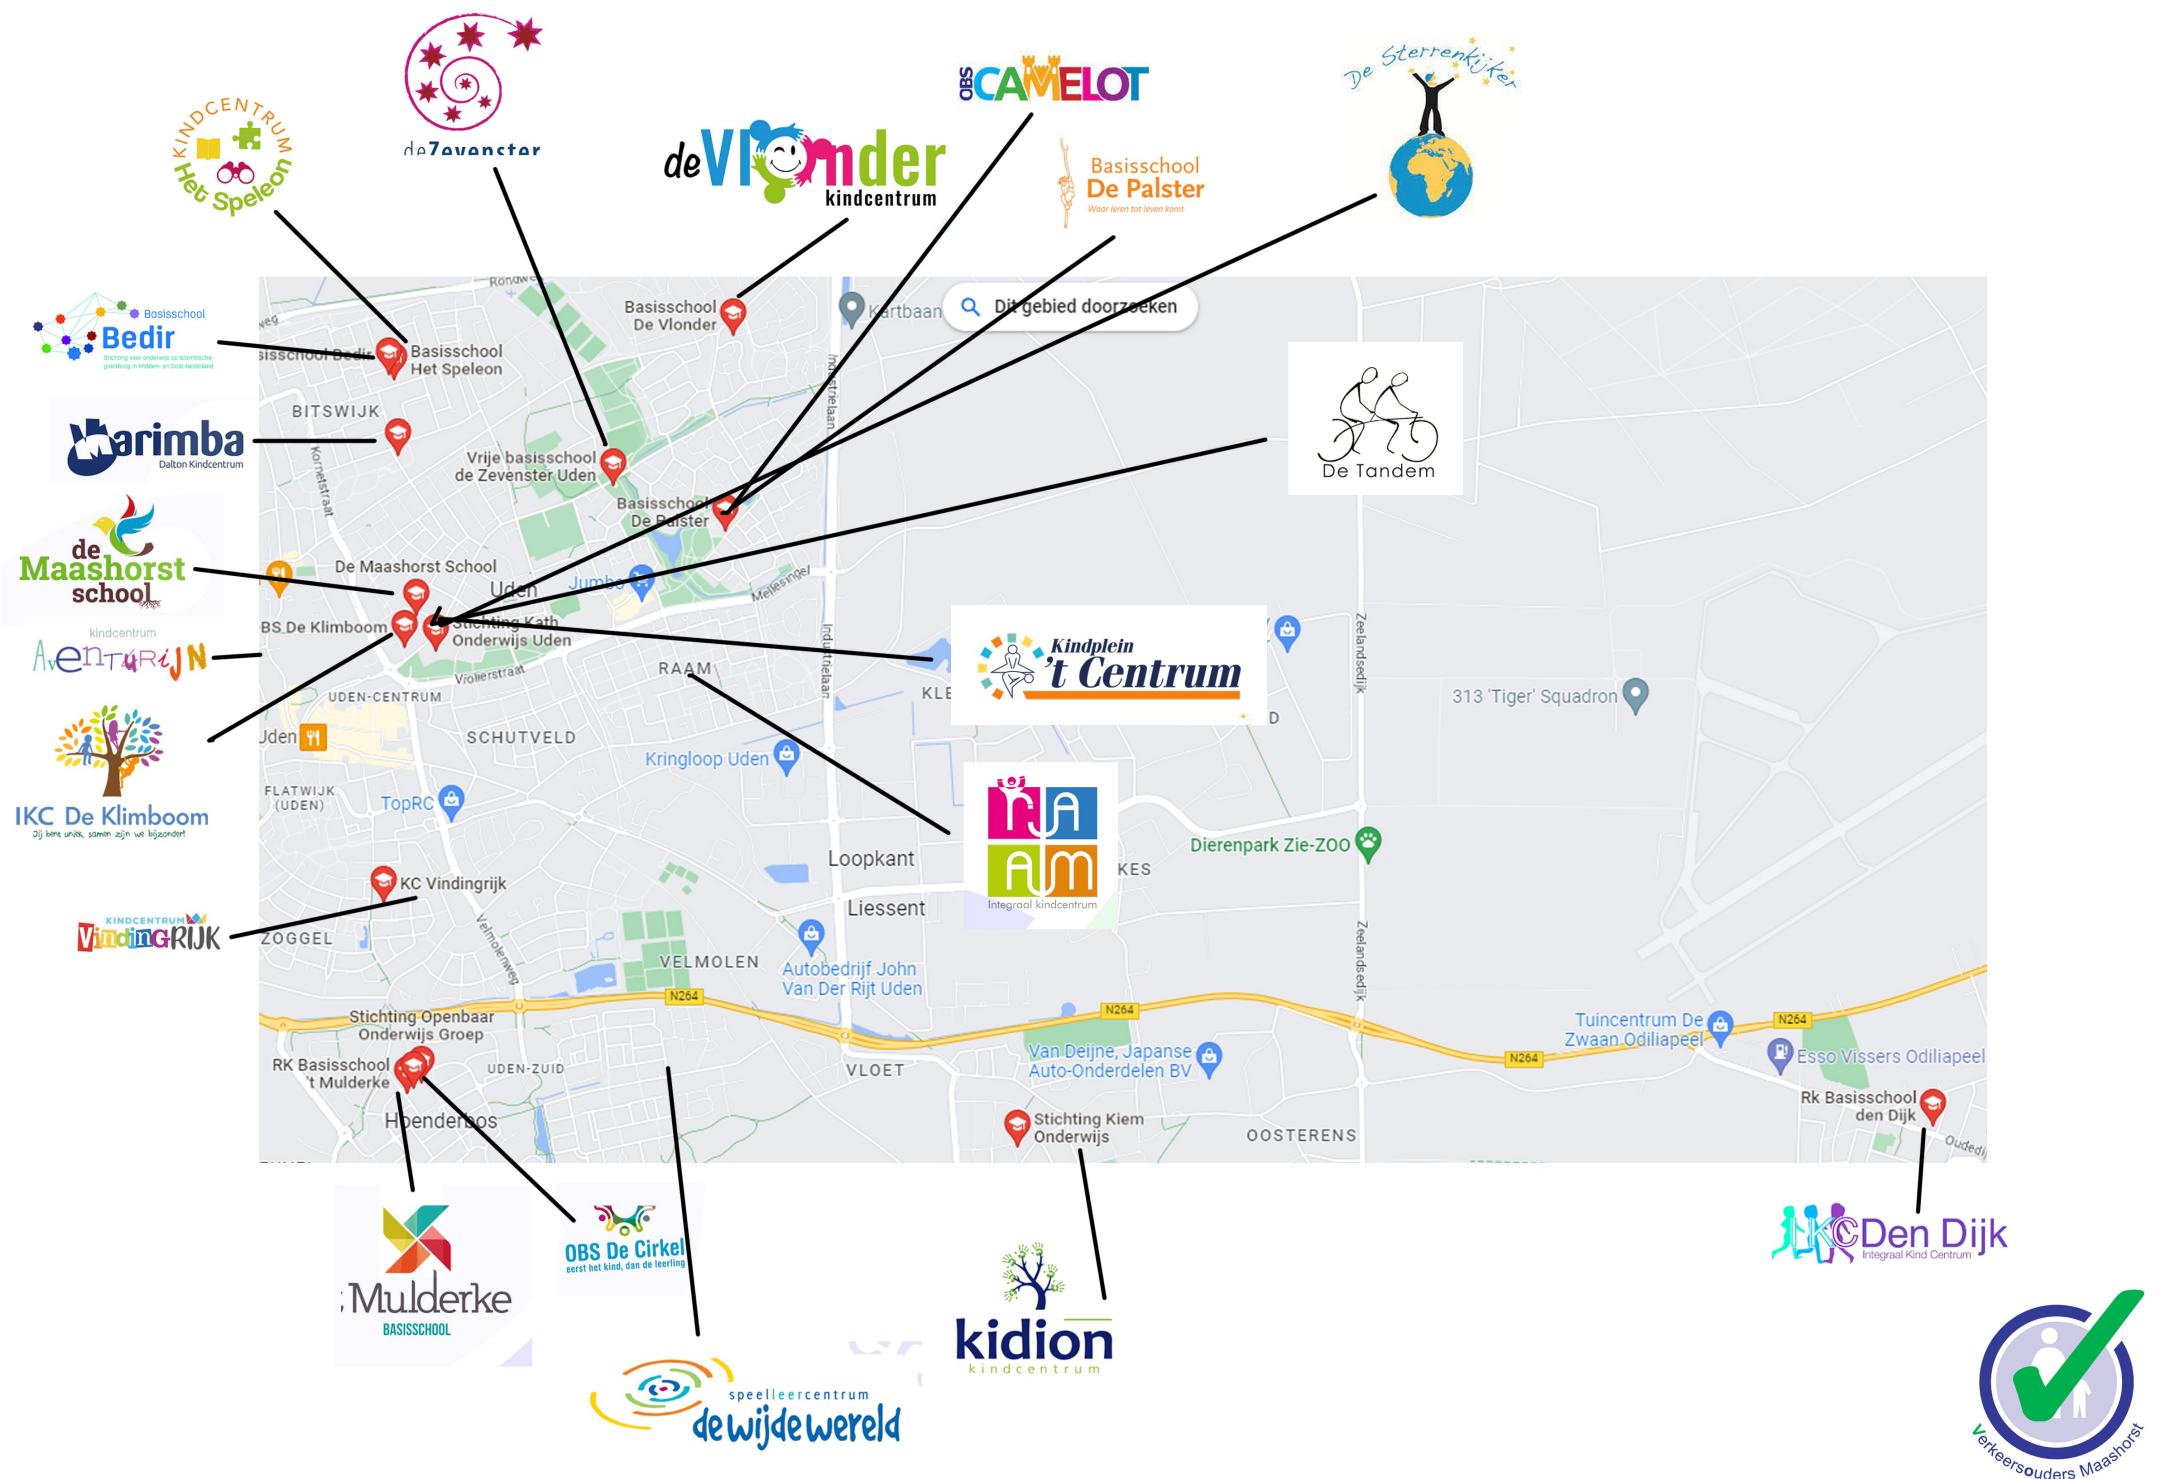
KINDCENTRUM Het Speleon

deZevenster

deVlonder kindcentrum

OBS CAMELOT

Basisschool De Palster
Waar leren tot leven komt

De Sterrenkijker

Basisschool Bedir

Marimba
Dalton Kindcentrum

de Maashorst school

kindcentrum AvontuRijN

IKC De Klimboom
Jij bent uniek, samen zijn we bijzonder!

KINDCENTRUM VindingRIJK

De Tandem

Kindplein 't Centrum

RAAM
Integraal kindcentrum

Dit gebied doorzoeken

Basisschool De Vlonder
Basisschool Het Speleon
BITSWIJK
Vrije basisschool de Zevenster Uden
Basisschool De Palster
De Maashorst School
Uden
Jumbo
BS De Klimboom
Stichting Kath Onderwijs Uden
Volierstraat
UDEN-CENTRUM
RAAM
KLE
SCHUTVELD
Kringloop Uden
FLATWIJK (UDEN)
TopRC
Loopkant
Liessent
KC Vindingrijk
ZOGGEL
VELMOLEN
Autobedrijf John Van Der Rijt Uden
N264
Stichting Openbaar Onderwijs Groep
RK Basisschool 't Mulderke
UDEN-ZUID
Hoenderbos
VLOET
Van Deijne, Japanse Auto-Onderdelen BV
Stichting Kiem Onderwijs
OOSTERENS
Kartbaan
Industrielaan
Melessingel
Zeelandsedijk
313 'Tiger' Squadron
Dierenpark Zie-ZOO
KES
D
Tuincentrum De Zwaan Odiliapeel
Esso Vissers Odiliapeel
Rk Basisschool den Dijk
Oudedijk

Mulderke BASISSCHOOL

OBS De Cirkel
eerst het kind, dan de leerling

speelleercentrum dewijdewereld

kidion kindcentrum

IKC Den Dijk Integraal Kind Centrum

Verkeersouders Maashorst